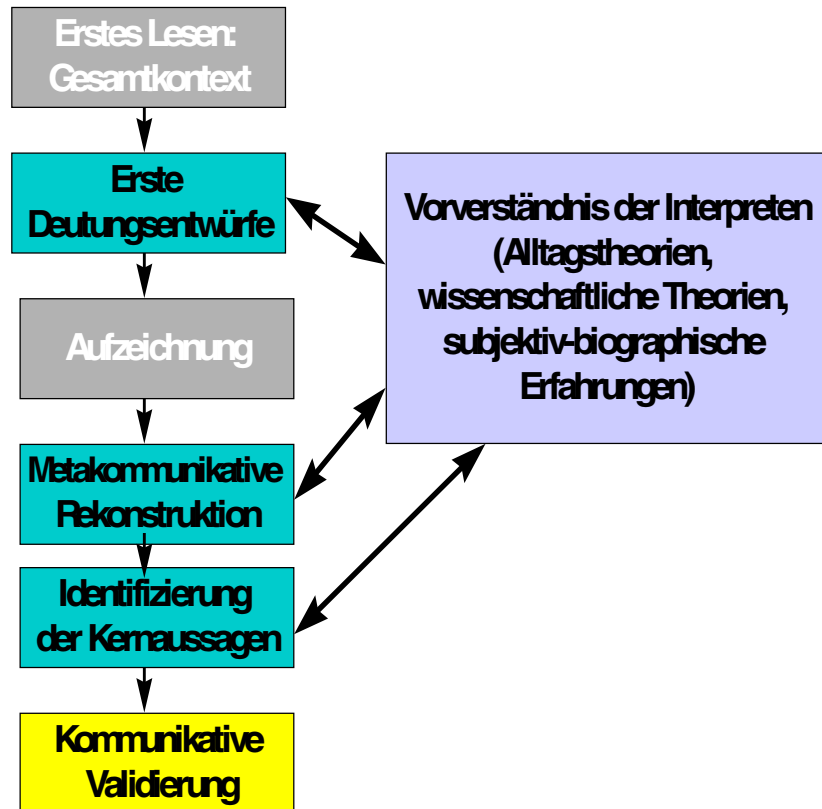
Erstes Lesen: Gesamtkontext

Erste Deutungsentwürfe

Aufzeichnung

Metakommunikative Rekonstruktion

Identifizierung der Kernaussagen

Kommunikative Validierung

Vorverständnis der Interpreten (Alltagstheorien, wissenschaftliche Theorien, subjektiv-biographische Erfahrungen)